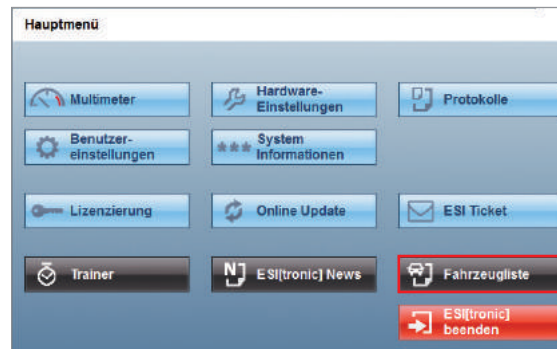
Hauptmenü

Multimeter

Hardware-Einstellungen

Protokolle

Benutzereinstellungen

System Informationen

Lizenzierung

Online Update

ESI Ticket

Trainer

ESI[tronic] News

Fahrzeugliste

ESI[tronic] beenden